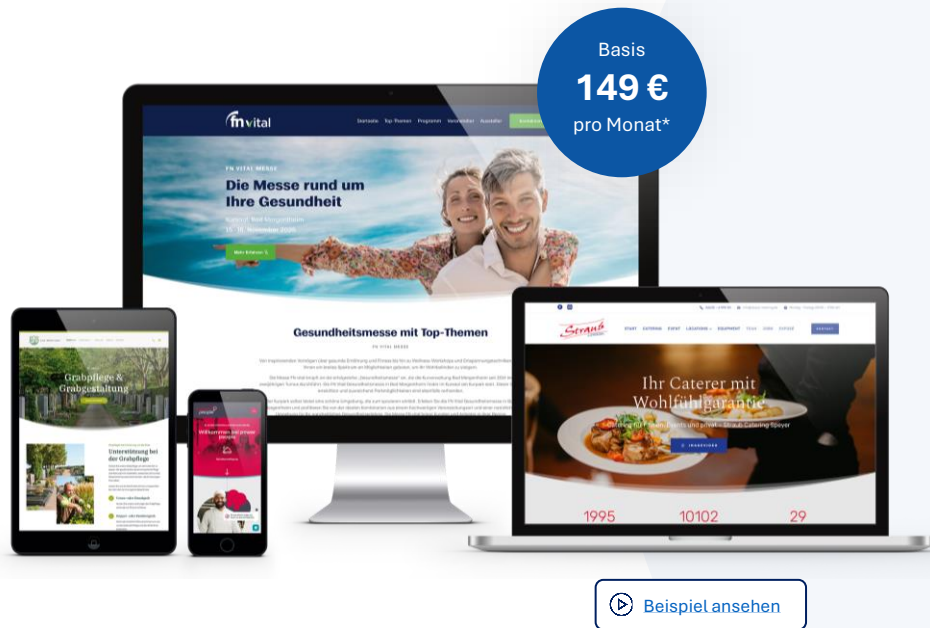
Basis
149 €
pro Monat*

fn vital

Startseite Top-Themen Programm Veranstalter Aussteller

FN VITAL MESSE

Die Messe rund um Ihre Gesundheit

Gesundheitsmesse mit Top-Themen

FN VITAL MESSE

Grabpflege & Grabgestaltung

Unterstützung bei der Grabpflege

Willkommen bei prowin

Ihr Caterer mit Wohlfühlgarantie

Catering für Privat-, Events und privat – Straub Catering Speyer

1995 10102 29

Beispiel ansehen